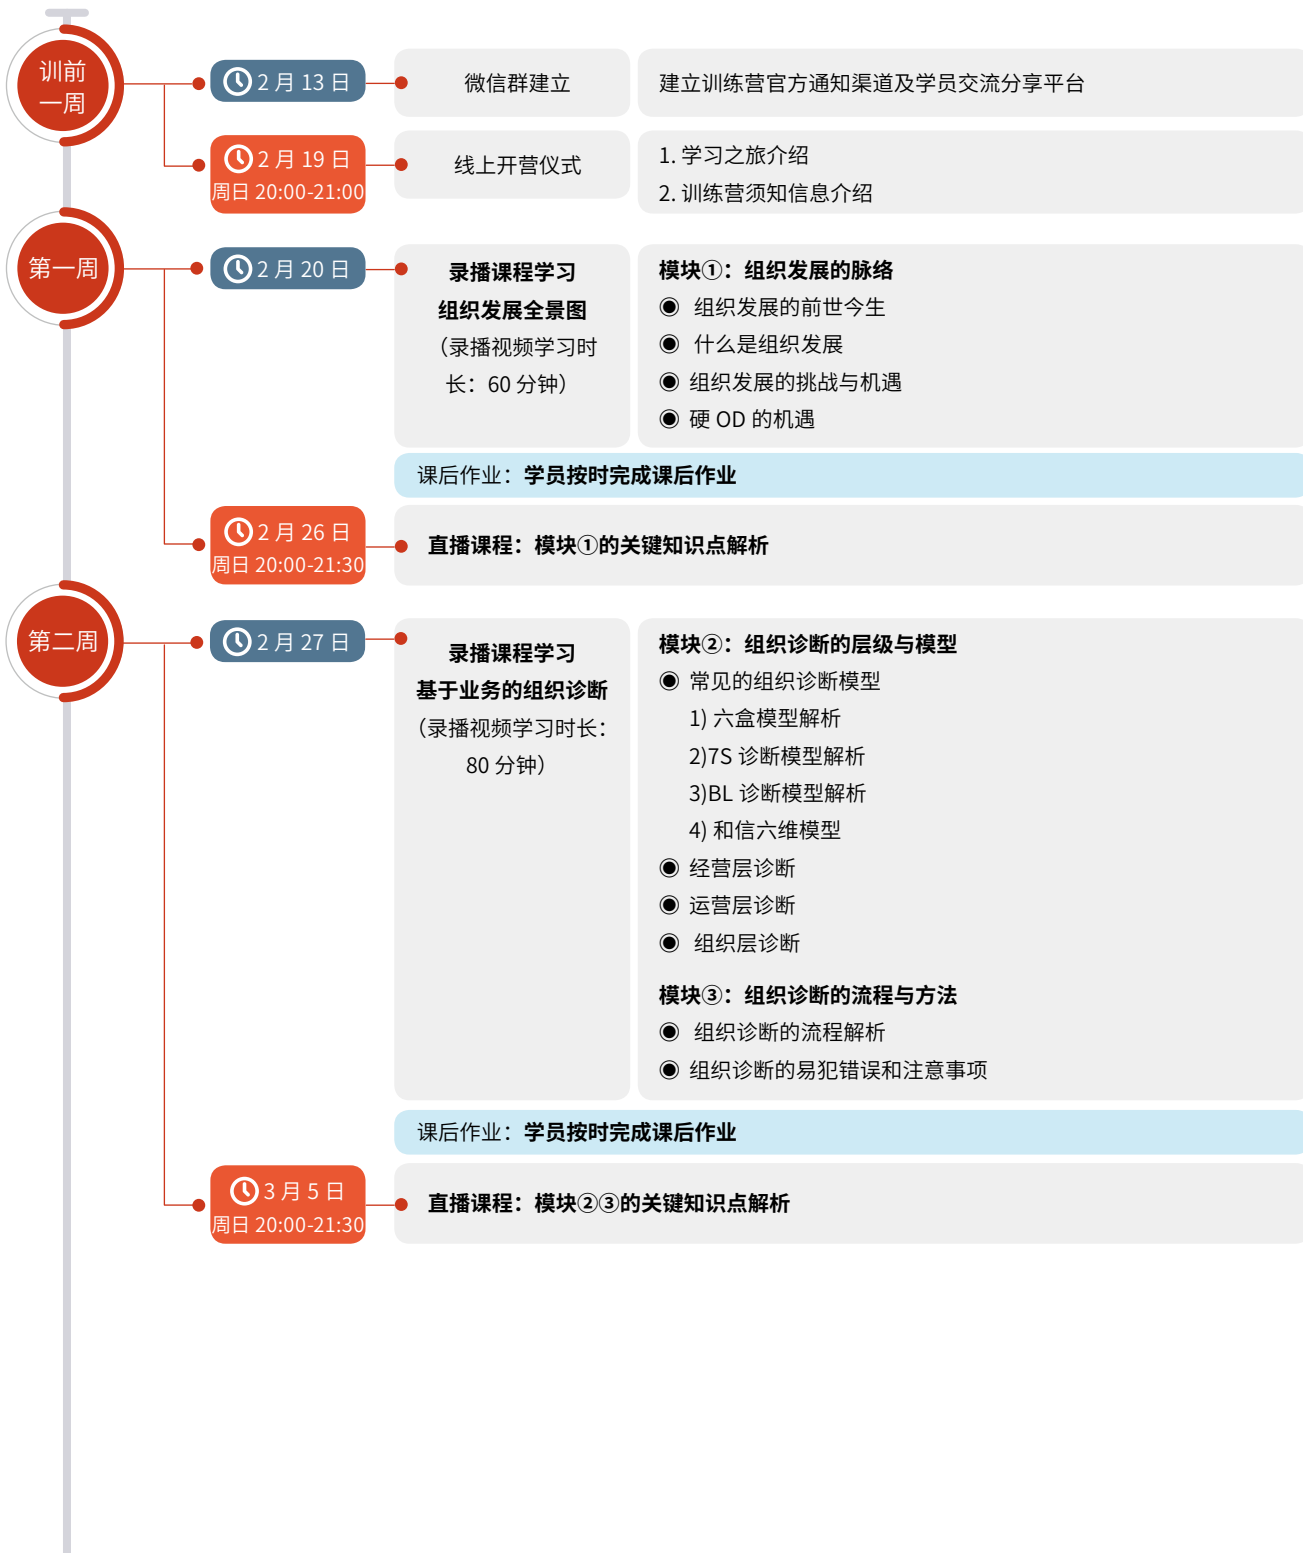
训前一周

2 月 13 日

微信群建立

建立训练营官方通知渠道及学员交流分享平台

2 月 19 日
周日 20:00-21:00

线上开营仪式

1. 学习之旅介绍
2. 训练营须知信息介绍

第一周

2 月 20 日

录播课程学习
组织发展全景图
（录播视频学习时长：60 分钟）

模块①：组织发展的脉络
◉ 组织发展的前世今生
◉ 什么是组织发展
◉ 组织发展的挑战与机遇
◉ 硬 OD 的机遇

课后作业：学员按时完成课后作业

2 月 26 日
周日 20:00-21:30

直播课程：模块①的关键知识点解析

第二周

2 月 27 日

录播课程学习
基于业务的组织诊断
（录播视频学习时长：80 分钟）

模块②：组织诊断的层级与模型
◉ 常见的组织诊断模型
1) 六盒模型解析
2)7S 诊断模型解析
3)BL 诊断模型解析
4) 和信六维模型
◉ 经营层诊断
◉ 运营层诊断
◉ 组织层诊断

模块③：组织诊断的流程与方法
◉ 组织诊断的流程解析
◉ 组织诊断的易犯错误和注意事项

课后作业：学员按时完成课后作业

3 月 5 日
周日 20:00-21:30

直播课程：模块②③的关键知识点解析